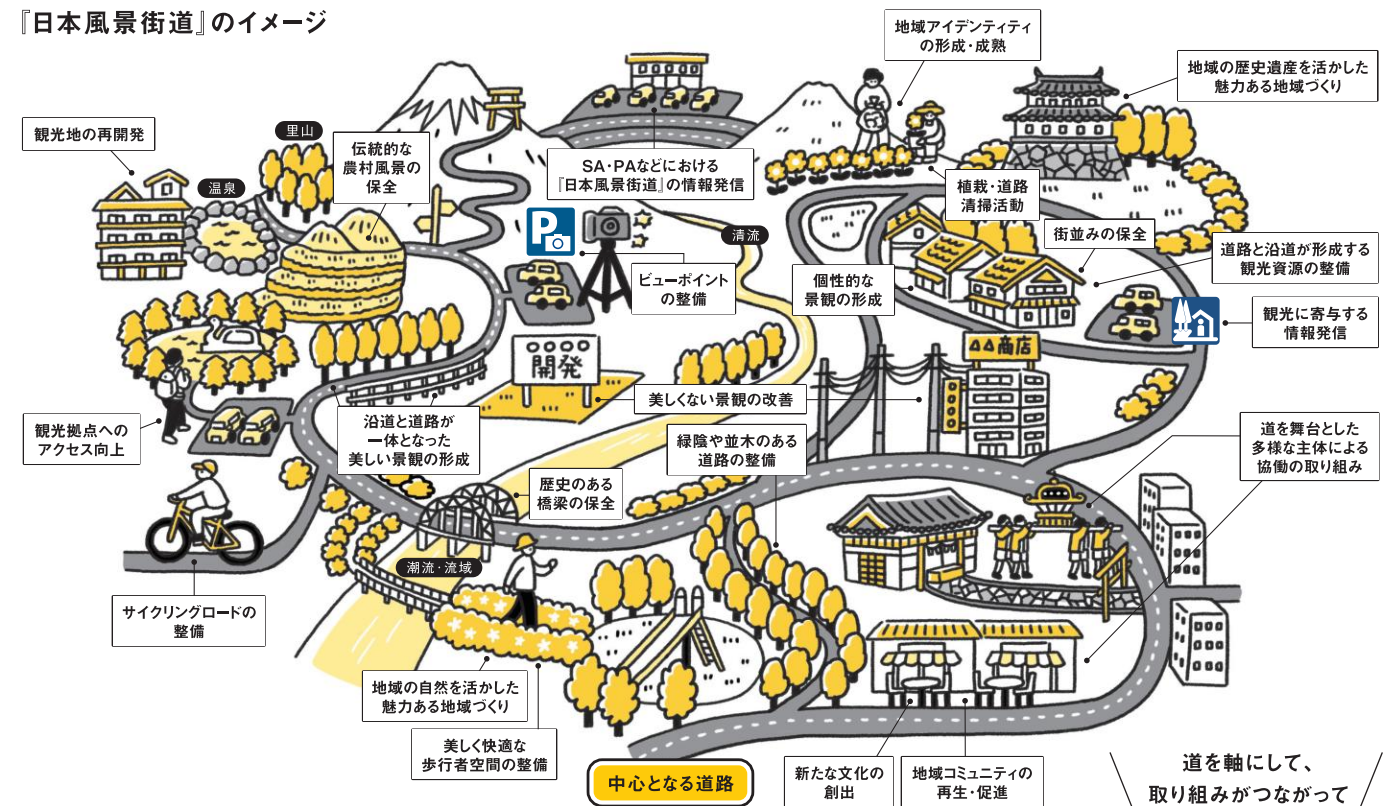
『日本風景街道』のイメージ

地域アイデンティティの形成・成熟

地域の歴史遺産を活かした魅力ある地域づくり

観光地の再開発

里山

温泉

伝統的な農村風景の保全

SA・PAなどにおける『日本風景街道』の情報発信

植栽・道路清掃活動

清流

街並みの保全

道路と沿道が形成する観光資源の整備

ビューポイントの整備

個性的な景観の形成

観光に寄与する情報発信

△△商店

開発

美しくない景観の改善

観光拠点へのアクセス向上

沿道と道路が一体となった美しい景観の形成

緑陰や並木のある道路の整備

道を舞台とした多様な主体による協働の取り組み

歴史のある橋梁の保全

潮流・流域

サイクリングロードの整備

地域の自然を活かした魅力ある地域づくり

美しく快適な歩行者空間の整備

中心となる道路

新たな文化の創出

地域コミュニティの再生・促進

道を軸にして、取り組みがつながって